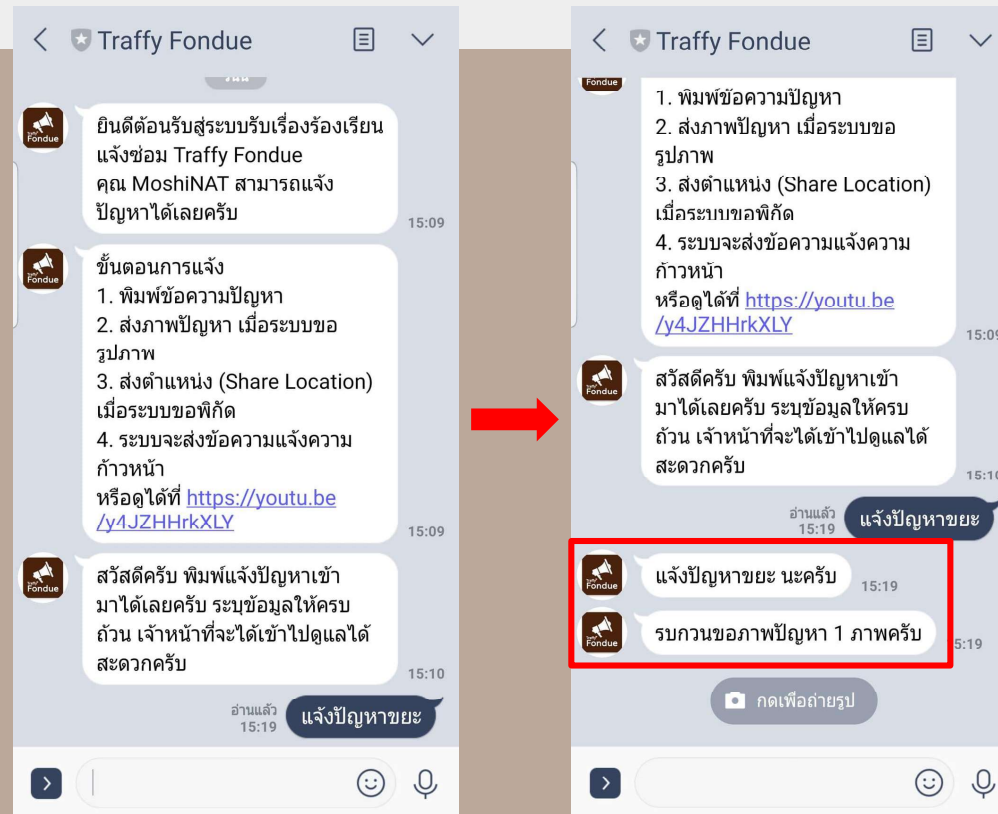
Traffy Fondue

วันนี้

Fondue

ยินดีต้อนรับสู่ระบบรับเรื่องร้องเรียนแจ้งซ่อม Traffy Fondue คุณ MoshiNAT สามารถแจ้งปัญหาได้เลยครับ 15:09

Fondue

ขั้นตอนการแจ้ง
1. พิมพ์ข้อความปัญหา
2. ส่งภาพปัญหา เมื่อระบบขอรูปภาพ
3. ส่งตำแหน่ง (Share Location) เมื่อระบบขอพิกัด
4. ระบบจะส่งข้อความแจ้งความก้าวหน้า
หรือดูได้ที่ https://youtu.be/y4JZHHrkXLY 15:09

Fondue

สวัสดีครับ พิมพ์แจ้งปัญหาเข้ามาได้เลยครับ ระบุข้อมูลให้ครบถ้วน เจ้าหน้าที่จะได้เข้าไปดูแลได้สะดวกครับ 15:10

อ่านแล้ว 15:19 แจ้งปัญหาขยะ

Traffy Fondue

Fondue

1. พิมพ์ข้อความปัญหา
2. ส่งภาพปัญหา เมื่อระบบขอรูปภาพ
3. ส่งตำแหน่ง (Share Location) เมื่อระบบขอพิกัด
4. ระบบจะส่งข้อความแจ้งความก้าวหน้า
หรือดูได้ที่ https://youtu.be/y4JZHHrkXLY 15:09

Fondue

สวัสดีครับ พิมพ์แจ้งปัญหาเข้ามาได้เลยครับ ระบุข้อมูลให้ครบถ้วน เจ้าหน้าที่จะได้เข้าไปดูแลได้สะดวกครับ 15:10

อ่านแล้ว 15:19 แจ้งปัญหาขยะ

Fondue

แจ้งปัญหาขยะ นะครับ 15:19

Fondue

รบกวนขอภาพปัญหา 1 ภาพครับ 15:19

กดเพื่อถ่ายรูป